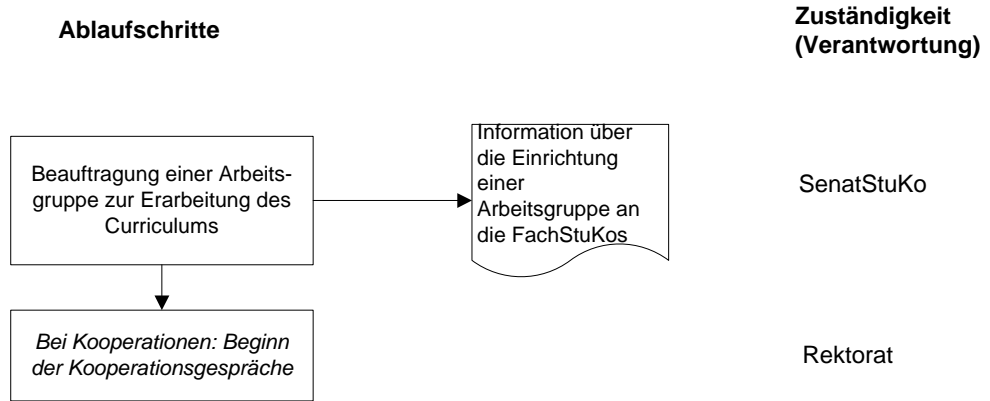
Ablaufschritte

Zuständigkeit (Verantwortung)

Beauftragung einer Arbeitsgruppe zur Erarbeitung des Curriculums

Information über die Einrichtung einer Arbeitsgruppe an die FachStuKos

SenatStuKo

Bei Kooperationen: Beginn der Kooperationsgespräche

Rektorat